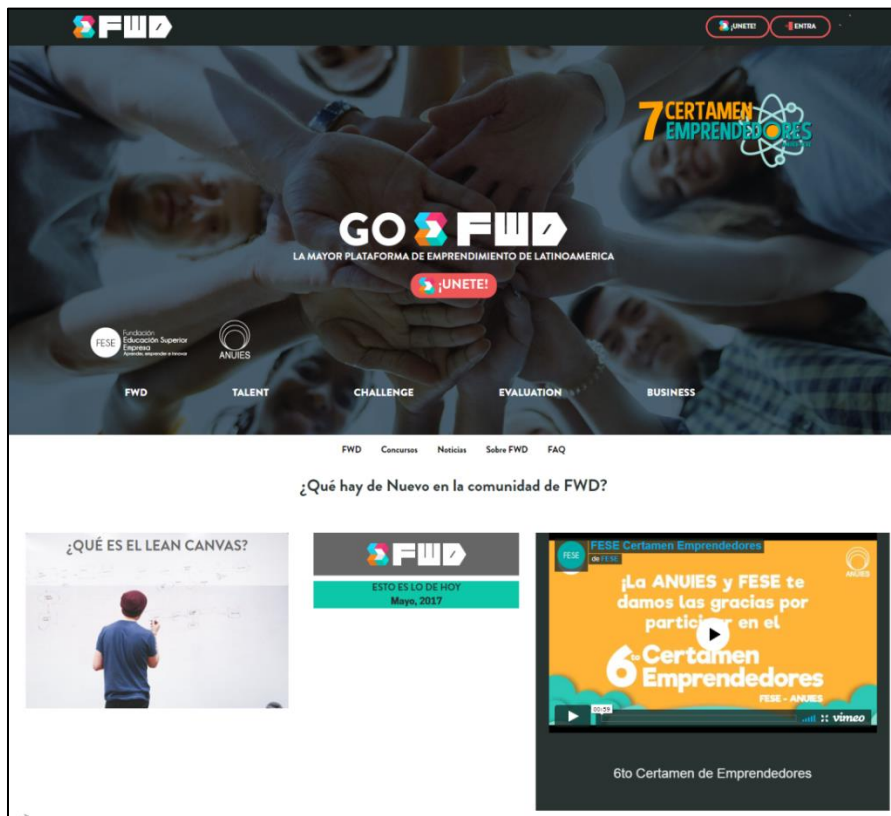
FWD

¡ÚNETE! ENTRA

7 CERTAMEN EMPRENDEDORES

GO FWD

LA MAYOR PLATAFORMA DE EMPRENDIMIENTO DE LATINOAMERICA

¡ÚNETE!

FESE Fundación Educación Superior Empresa Aprende, emprende e innova

ANUIES

FWD TALENT CHALLENGE EVALUATION BUSINESS

FWD Concursos Noticias Sobre FWD FAQ

¿Qué hay de Nuevo en la comunidad de FWD?

¿QUÉ ES EL LEAN CANVAS?

FWD

ESTO ES LO DE HOY
Mayo, 2017

FESE FESE Certamen Emprendedores
de FESE

ANUIES

¡La ANUIES y FESE te damos las gracias por partici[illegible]r en el

6to Certamen Emprendedores

FESE - ANUIES

00:59

vimeo

6to Certamen de Emprendedores